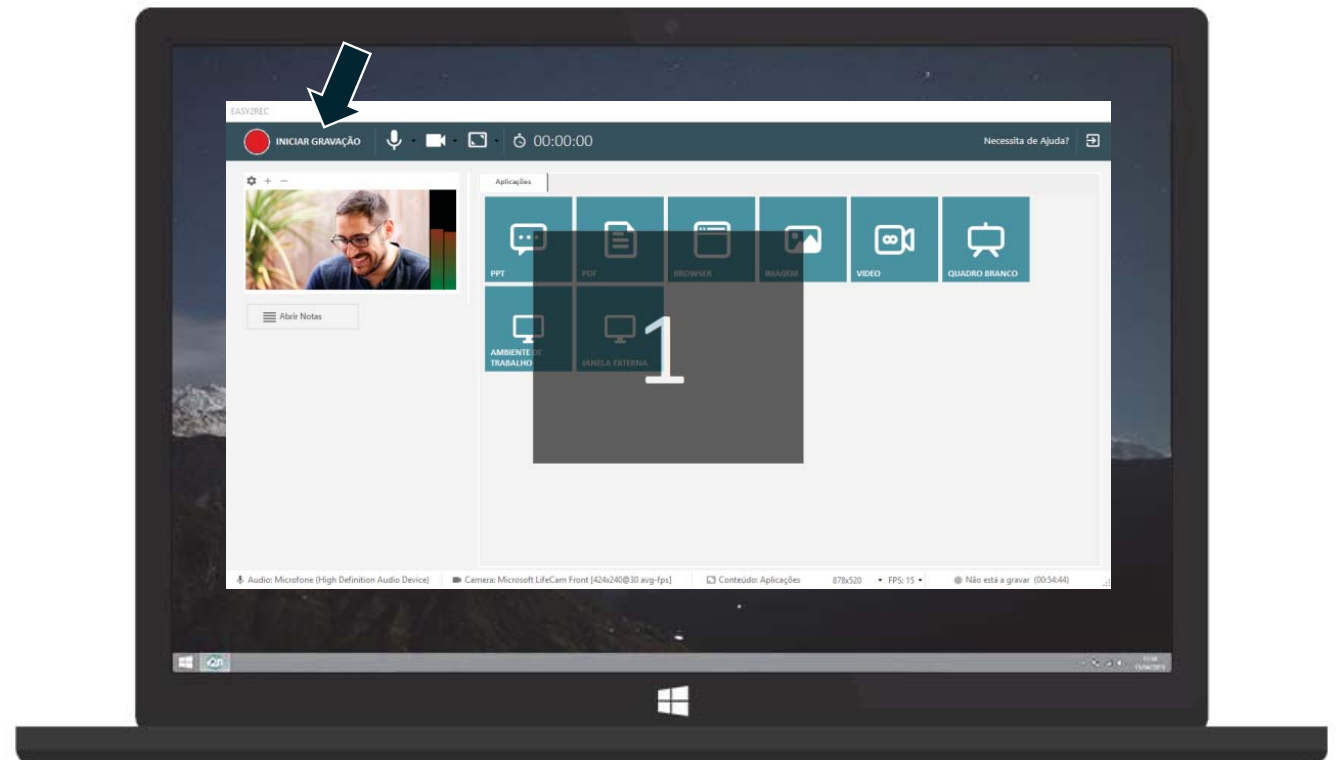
EASY2REC

INICIAR GRAVAÇÃO 00:00:00 Necessita de Ajuda?

Abrir Notas

Aplicações

PPT
PDF
BROWSER
IMAGEM
VIDEO
QUADRO BRANCO
AMBIENTE DE TRABALHO
JANELA EXTERNA

1

Audio: Microfone (High Definition Audio Device) Camera: Microsoft LifeCam Front [424x240@30 avg-fps] Conteúdo: Aplicações 878x520 FPS: 15 Não está a gravar (00:54:44)